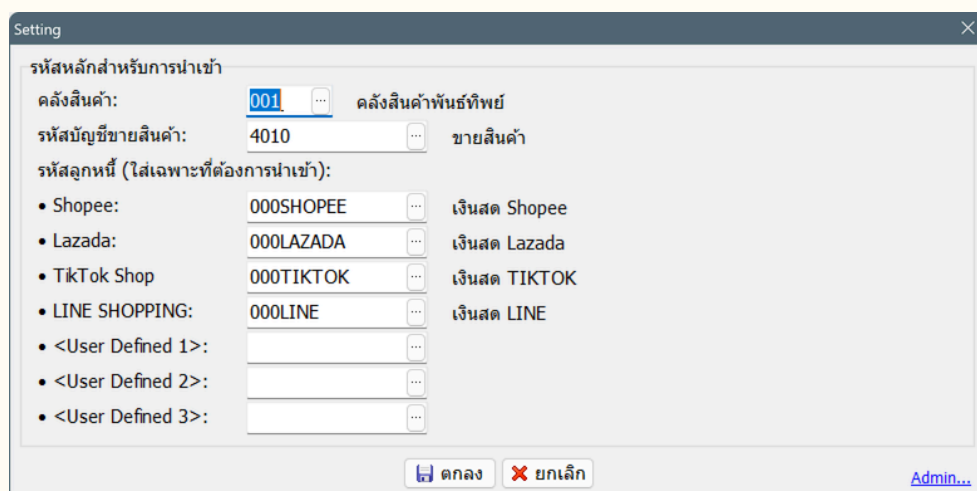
Setting

รหัสหลักสำหรับการนำเข้า

คลังสินค้า: 001 ... คลังสินค้าพันธ์ทิพย์

รหัสบัญชีขายสินค้า: 4010 ... ขายสินค้า

รหัสลูกหนี้ (ใส่เฉพาะที่ต้องการนำเข้า):

• Shopee: 000SHOPEE ... เงินสด Shopee

• Lazada: 000LAZADA ... เงินสด Lazada

• TikTok Shop 000TIKTOK ... เงินสด TIKTOK

• LINE SHOPPING: 000LINE ... เงินสด LINE

• <User Defined 1>: ...

• <User Defined 2>: ...

• <User Defined 3>: ...

ตกลง ยกเลิก Admin...